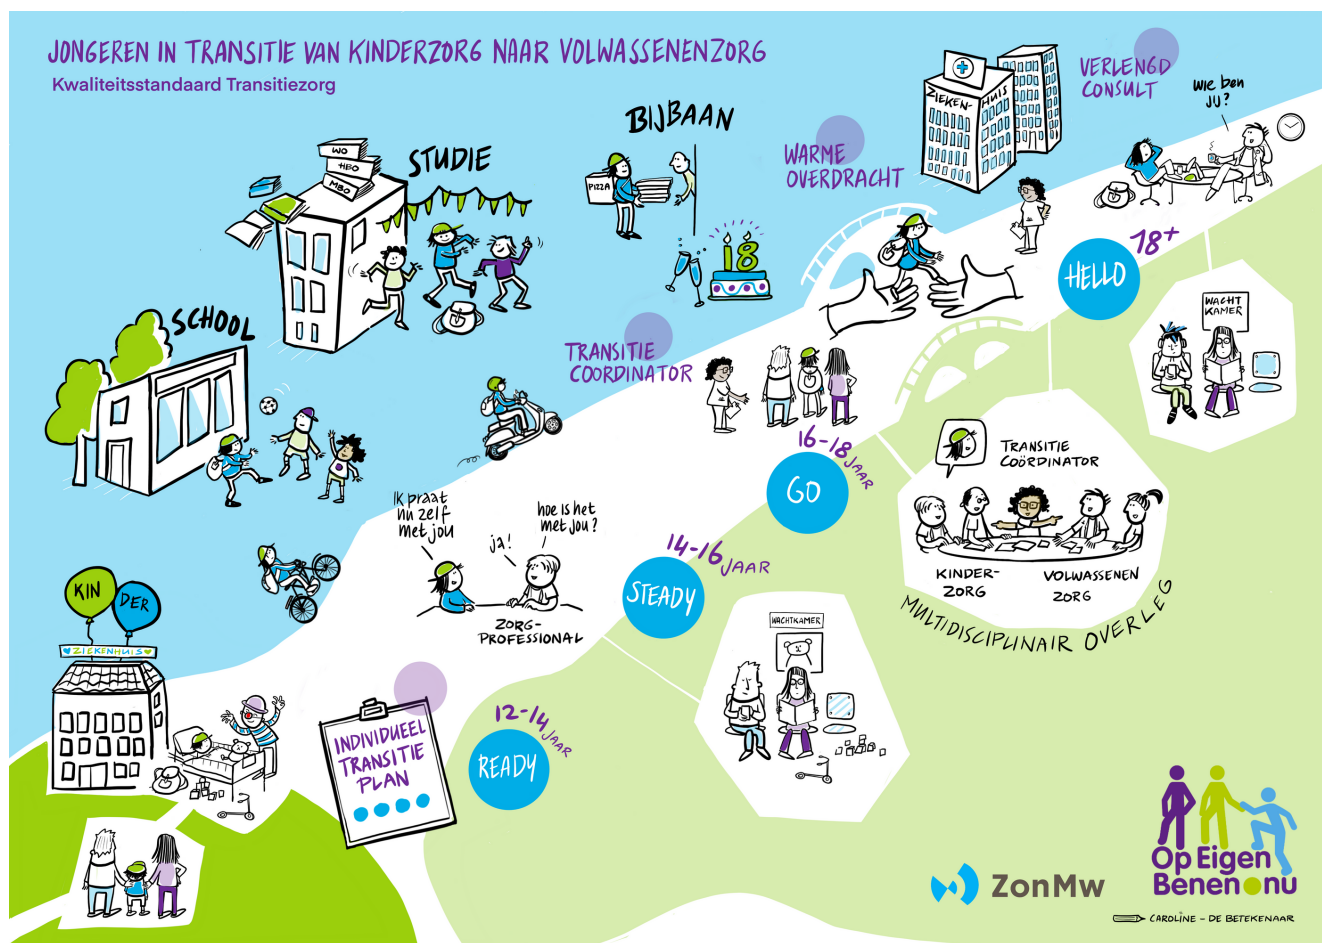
JONGEREN IN TRANSITIE VAN KINDERZORG NAAR VOLWASSENENZORG
Kwaliteitsstandaard Transitiezorg

SCHOOL

WO
HBO
MBO
STUDIE

BIJBAAN
PIZZA

18

WARME OVERDRACHT

ZIEKENHUIS

VERLENGD CONSULT

Wie ben jij?

18+
HELLO

WACHT KAMER

TRANSITIE COORDINATOR

16-18 JAAR
GO

TRANSITIE COÖRDINATOR

KINDER-ZORG
VOLWASSENEN ZORG
MULTIDISCIPLINAIR OVERLEG

Ik praat nu zelf met jou
Ja!
hoe is het met jou?
ZORG-PROFESSIONAL

14-16 JAAR
STEADY

WACHTKAMER

KIN DER
ZIEKENHUIS

INDIVIDUEEL TRANSITIE PLAN

12-14 JAAR
READY

ZonMw

Op Eigen Benen nu

CAROLINE - DE BETEKENAAR